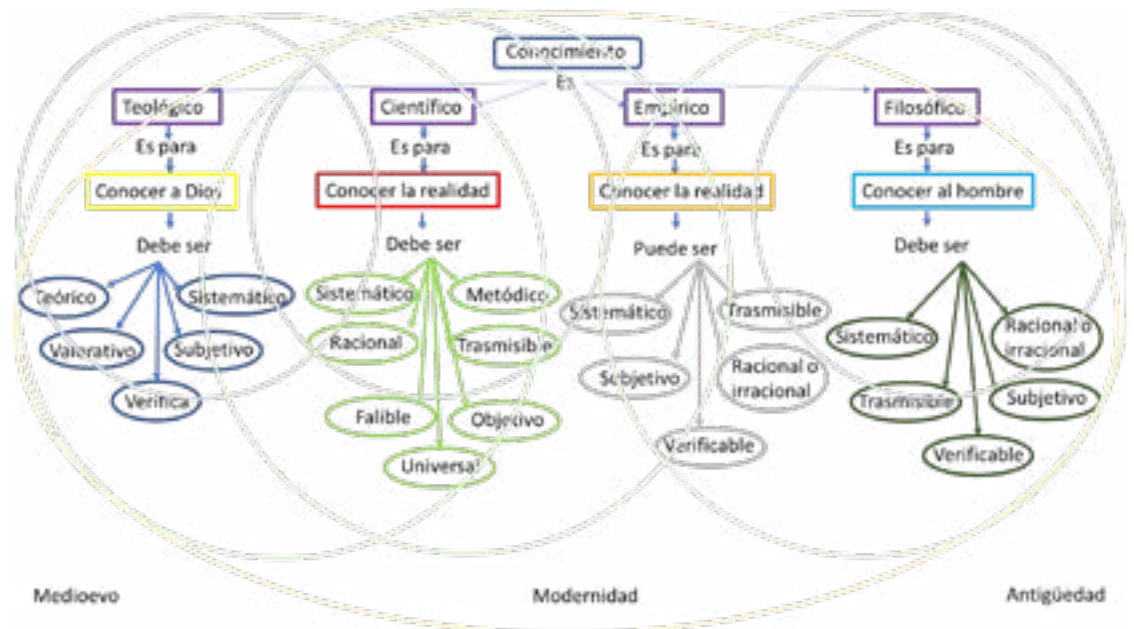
Conocimiento

Es

Teológico

Es para

Conocer a Dios

Debe ser

Teórico

Sistemático

Valorativo

Subjetivo

Verifica

Científico

Es para

Conocer la realidad

Debe ser

Sistemático

Metódico

Racional

Trasmisible

Falible

Objetivo

Universal

Empírico

Es para

Conocer la realidad

Puede ser

Sistemático

Trasmisible

Subjetivo

Racional o irracional

Verificable

Filosófico

Es para

Conocer al hombre

Debe ser

Sistemático

Racional o irracional

Trasmisible

Subjetivo

Verificable

Medioevo

Modernidad

Antigüedad